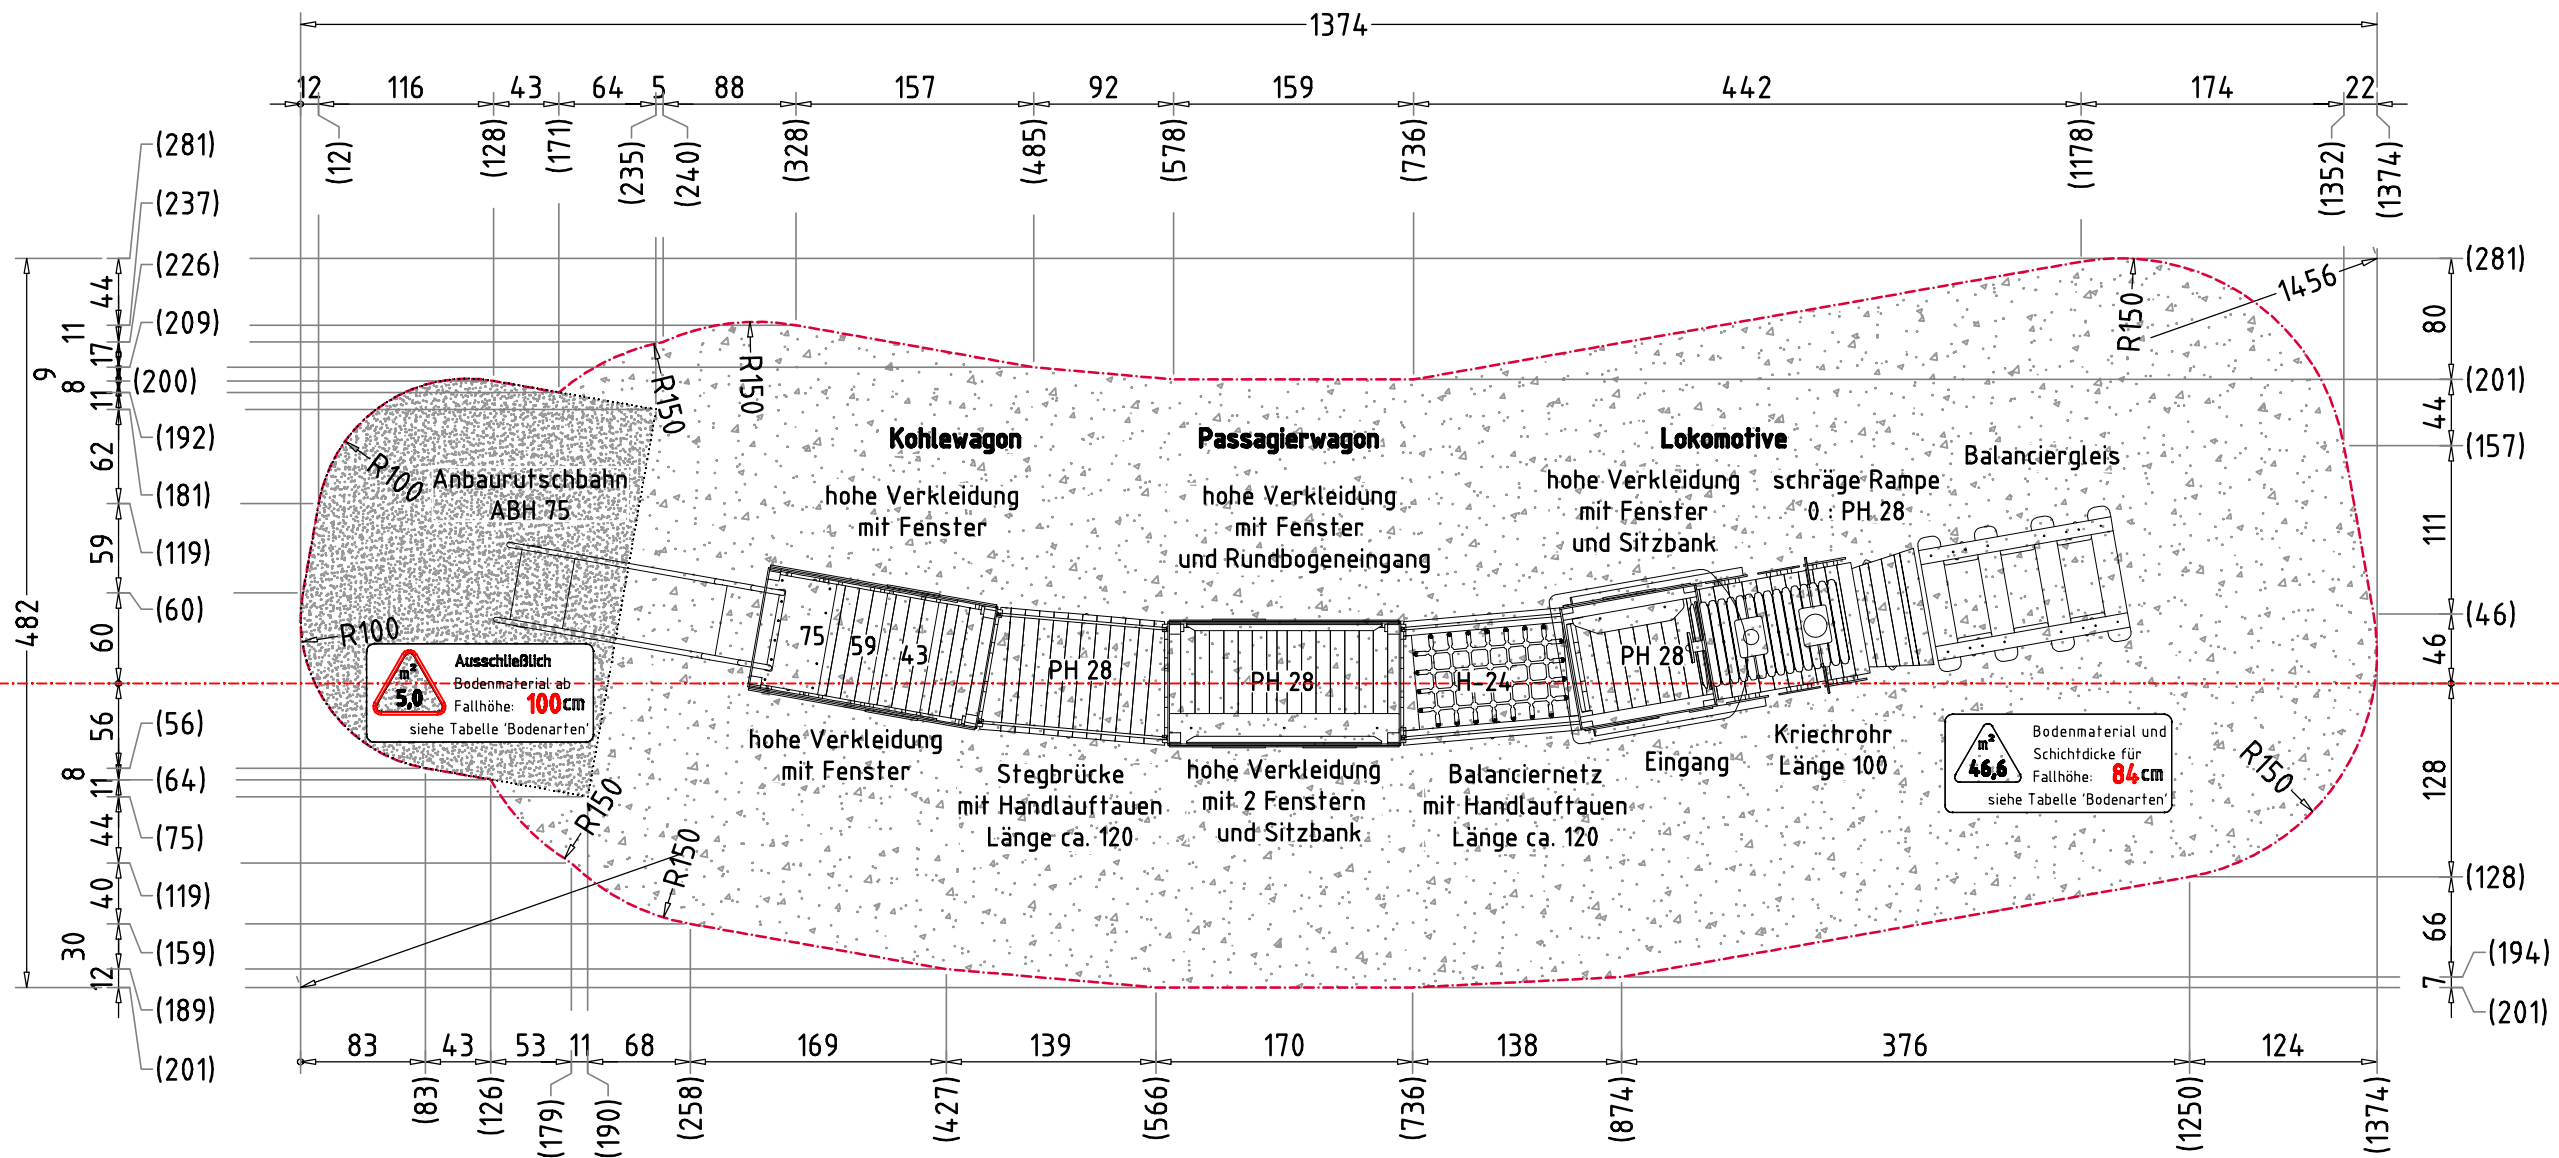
1374

12 116 43 64 5 88 157 92 159 442 174 22

(12) (128) (171) (235) (240) (328) (485) (578) (736) (1178) (1352) (1374)

(281) (237) (226) (209) (200) (192) (181) (119) (60) (56) (64) (75) (119) (159) (189) (201)

44 11 17 9 8 11 62 59 60 482 56 8 11 44 40 30 12

(281) 80 (201) 44 (157) 111 (46) 46 128 (128) 66 (194) 7 (201)

1456

R150 R150 R150 R100 R100 R150 R150 R150

Kohlewagon

hohe Verkleidung mit Fenster

Passagierwagon

hohe Verkleidung mit Fenster und Rundbogeneingang

Lokomotive

hohe Verkleidung mit Fenster und Sitzbank

schräge Rampe 0 : PH 28

Balanciergleis

Anbaurutschbahn ABH 75

75 59 43

PH 28

PH 28

H 24

PH 28

Ausschließlich
$m^2$ 5,0 Bodenmaterial ab Fallhöhe: 100cm
siehe Tabelle 'Bodenarten'

hohe Verkleidung mit Fenster

Stegbrücke mit Handlauftauen Länge ca. 120

hohe Verkleidung mit 2 Fenstern und Sitzbank

Balanciernetz mit Handlauftauen Länge ca. 120

Eingang

Kriechrohr Länge 100

$m^2$ 46,6 Bodenmaterial und Schichtdicke für Fallhöhe: 84cm
siehe Tabelle 'Bodenarten'

83 43 53 11 68 169 139 170 138 376 124

(83) (126) (179) (190) (258) (427) (566) (736) (874) (1250) (1374)